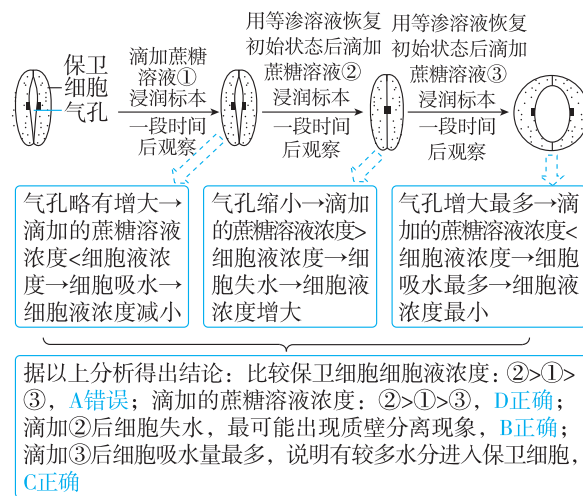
保卫细胞

气孔

滴加蔗糖溶液①浸润标本

一段时间后观察

用等渗溶液恢复初始状态后滴加蔗糖溶液②浸润标本

一段时间后观察

用等渗溶液恢复初始状态后滴加蔗糖溶液③浸润标本

一段时间后观察

气孔略有增大→滴加的蔗糖溶液浓度<细胞液浓度→细胞吸水→细胞液浓度减小

气孔缩小→滴加的蔗糖溶液浓度>细胞液浓度→细胞失水→细胞液浓度增大

气孔增大最多→滴加的蔗糖溶液浓度<细胞液浓度→细胞吸水最多→细胞液浓度最小

据以上分析得出结论：比较保卫细胞细胞液浓度：②>①>③，A错误；滴加的蔗糖溶液浓度：②>①>③，D正确；滴加②后细胞失水，最可能出现质壁分离现象，B正确；滴加③后细胞吸水量最多，说明有较多水分进入保卫细胞，C正确